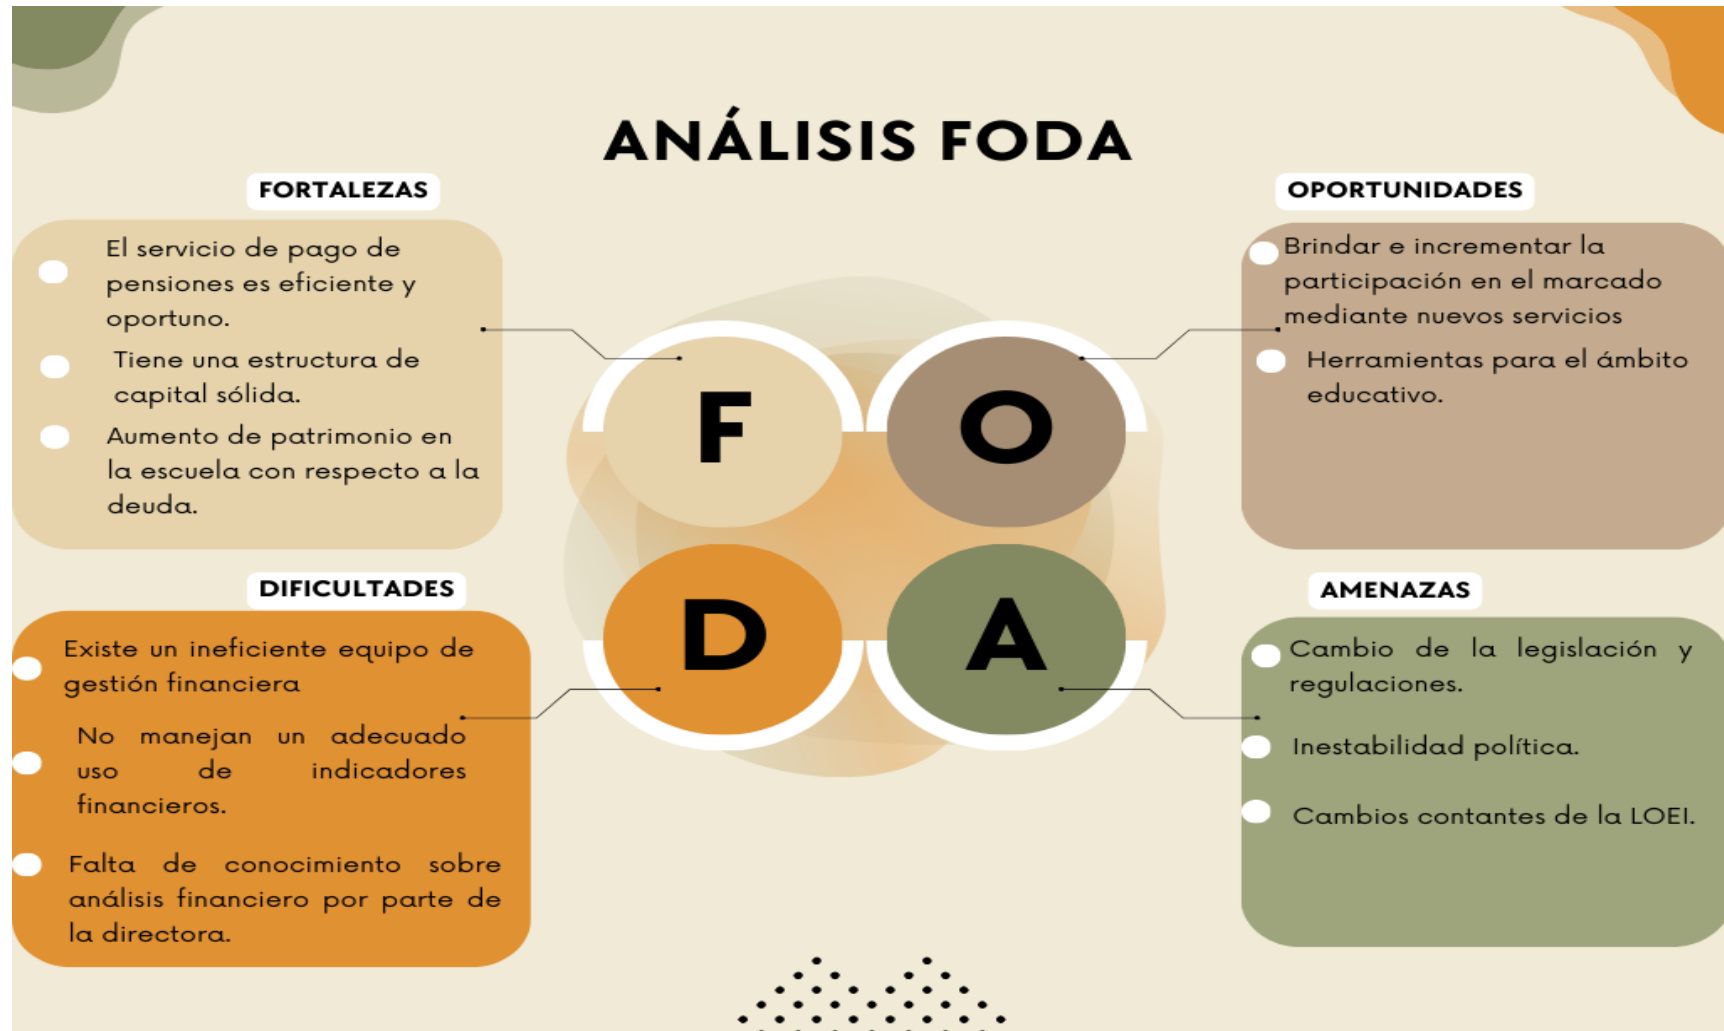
ANÁLISIS FODA

FORTALEZAS

El servicio de pago de pensiones es eficiente y oportuno.

Tiene una estructura de capital sólida.

Aumento de patrimonio en la escuela con respecto a la deuda.

OPORTUNIDADES

Brindar e incrementar la participación en el marcado mediante nuevos servicios

Herramientas para el ámbito educativo.

F

O

D

A

DIFICULTADES

Existe un ineficiente equipo de gestión financiera

No manejan un adecuado uso de indicadores financieros.

Falta de conocimiento sobre análisis financiero por parte de la directora.

AMENAZAS

Cambio de la legislación y regulaciones.

Inestabilidad política.

Cambios contantes de la LOEI.